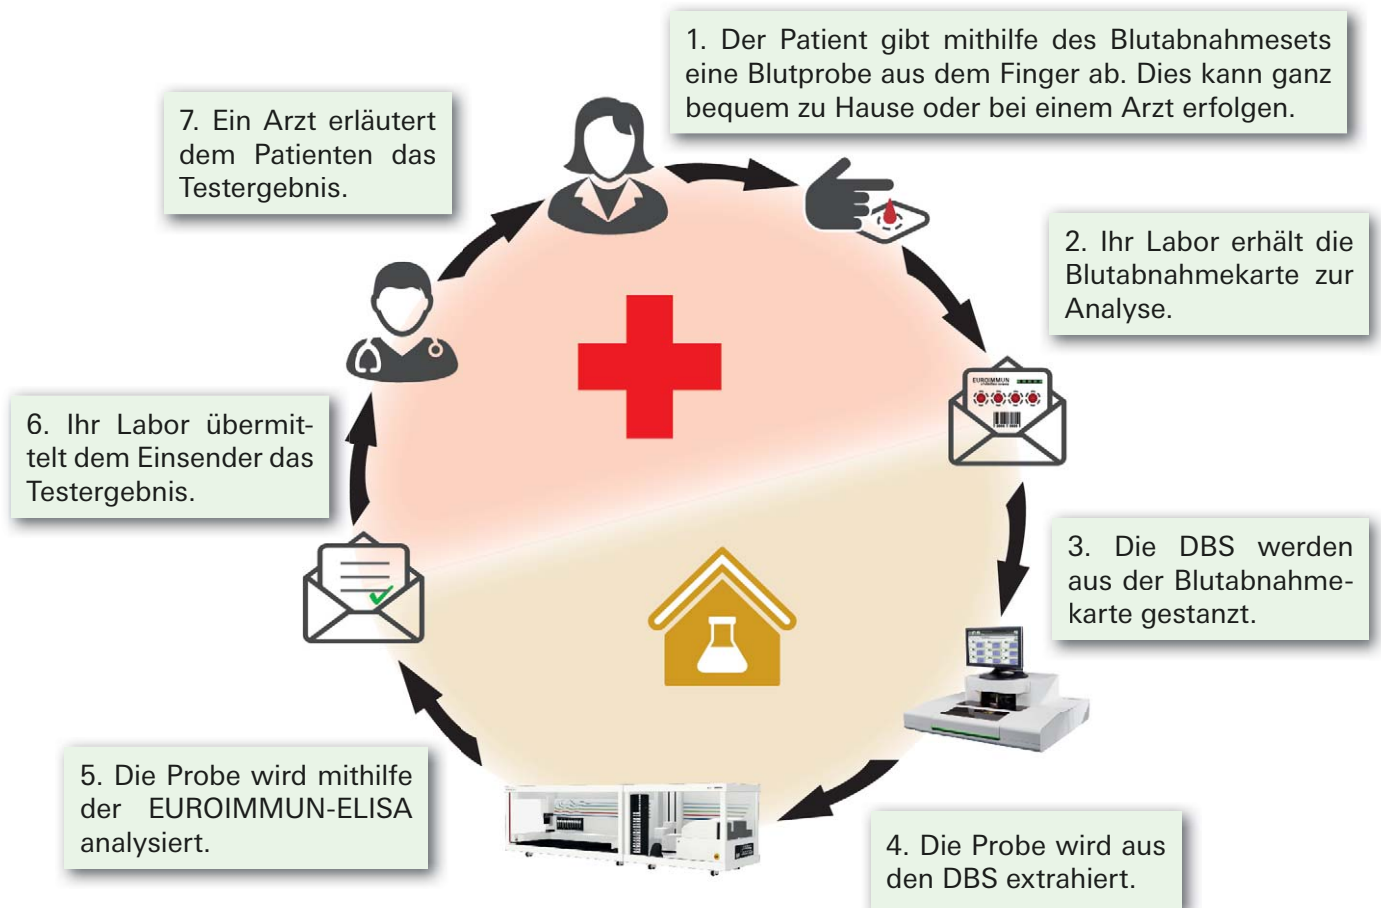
1. Der Patient gibt mithilfe des Blutabnahmesets eine Blutprobe aus dem Finger ab. Dies kann ganz bequem zu Hause oder bei einem Arzt erfolgen.

2. Ihr Labor erhält die Blutabnahmekarte zur Analyse.

EUROIMMUN

3. Die DBS werden aus der Blutabnahmekarte gestanzt.

4. Die Probe wird aus den DBS extrahiert.

5. Die Probe wird mithilfe der EUROIMMUN-ELISA analysiert.

6. Ihr Labor übermittelt dem Einsender das Testergebnis.

7. Ein Arzt erläutert dem Patienten das Testergebnis.